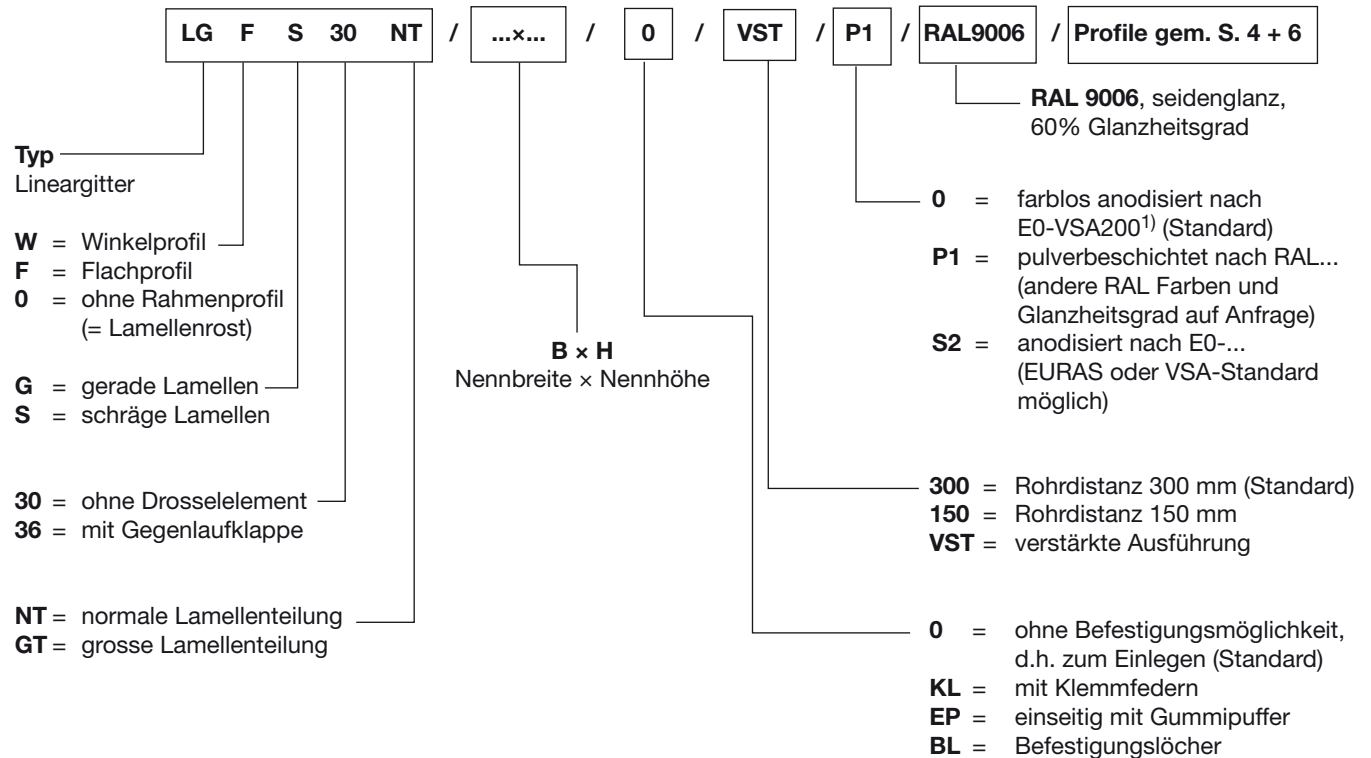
LG F S 30 NT / ...×... / 0 / VST / P1 / RAL9006 / Profile gem. S. 4 + 6

RAL 9006, seidenglanz, 60% Glanzheitsgrad

Typ
Lineargitter

W = Winkelprofil
F = Flachprofil
0 = ohne Rahmenprofil (= Lamellenrost)

G = gerade Lamellen
S = schräge Lamellen

30 = ohne Drosselelement
36 = mit Gegenlaufklappe

NT = normale Lamellenteilung
GT = grosse Lamellenteilung

B × H
Nennbreite × Nennhöhe

0 = farblos anodisiert nach E0-VSA200$^{1)}$ (Standard)
P1 = pulverbeschichtet nach RAL... (andere RAL Farben und Glanzheitsgrad auf Anfrage)
S2 = anodisiert nach E0-... (EURAS oder VSA-Standard möglich)

300 = Rohrdistanz 300 mm (Standard)
150 = Rohrdistanz 150 mm
VST = verstärkte Ausführung

0 = ohne Befestigungsmöglichkeit, d.h. zum Einlegen (Standard)
KL = mit Klemmfedern
EP = einseitig mit Gummipuffer
BL = Befestigungslöcher